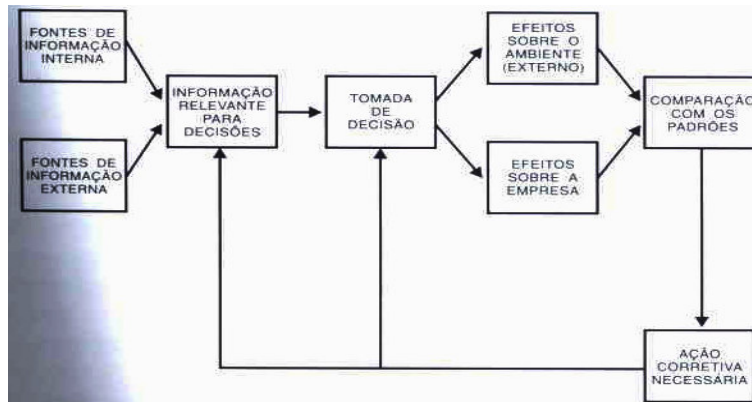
FONTES DE INFORMAÇÃO INTERNA

FONTES DE INFORMAÇÃO EXTERNA

INFORMAÇÃO RELEVANTE PARA DECISÕES

TOMADA DE DECISÃO

EFEITOS SOBRE O AMBIENTE (EXTERNO)

EFEITOS SOBRE A EMPRESA

COMPARAÇÃO COM OS PADRÕES

AÇÃO CORRETIVA NECESSÁRIA